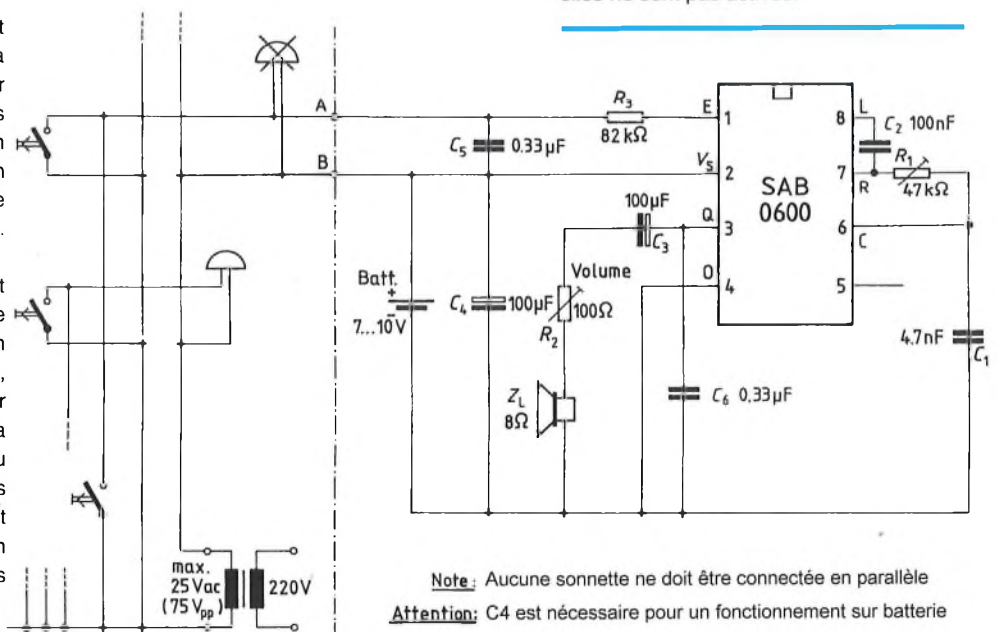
t
a
r
s
n
n
e
.

t
e
n
,
r
a
u
s
t
n
s

A
B
$R_3$
$82\,k\Omega$
E
1
8
L
$C_2$ 100nF
$C_5$ 0.33µF
$V_S$
2
SAB
0600
7
R
$R_1$
47kΩ
100µF
Q
$C_3$
3
6
C
Batt.
+
7...10V
$C_4$
100µF
Volume
100Ω
$R_2$
D
4
5
4.7nF
$C_1$
$Z_L$
8Ω
$C_6$ 0.33µF
max.
25 Vac
(75 $V_{pp}$)
220V

Note: Aucune sonnette ne doit être connectée en parallèle
Attention: C4 est nécessaire pour un fonctionnement sur batterie